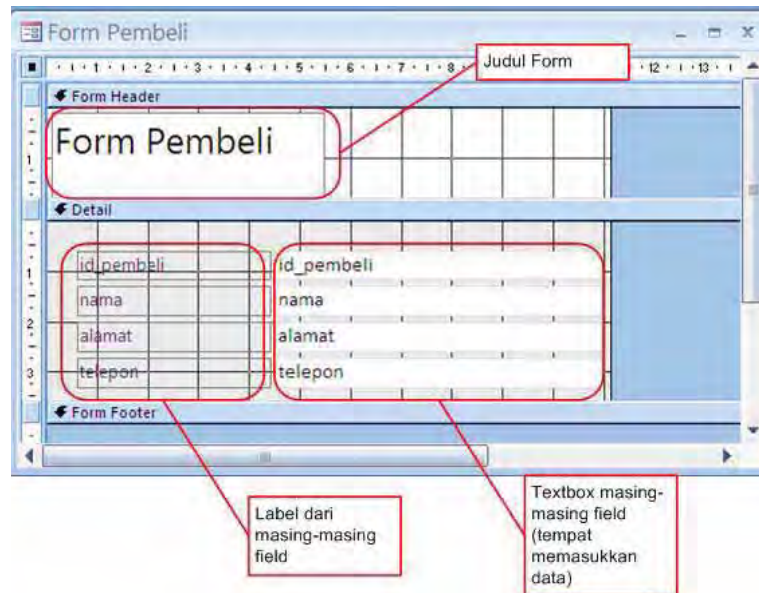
Form Pembeli

Judul Form

1 2 3 4 5 6 7 8 12 13

Form Header

Form Pembeli

Detail

1
2
3

id_pembeli
nama
alamat
telepon

id_pembeli
nama
alamat
telepon

Form Footer

Label dari masing-masing field

Textbox masing-masing field (tempat memasukkan data)